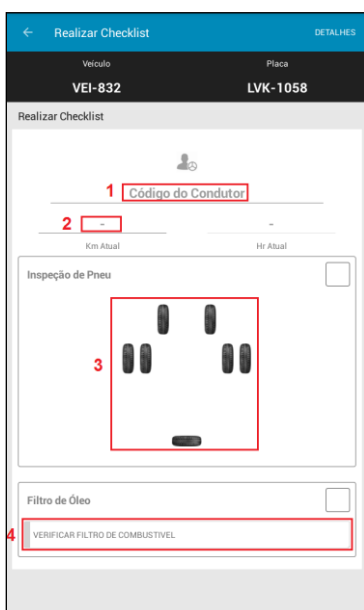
← Realizar Checklist DETALHES

Veículo
VEI-832

Placa
LVK-1058

Realizar Checklist

1 Código do Condutor

2 -
Km Atual

-
Hr Atual

Inspeção de Pneu

3

Filtro de Óleo

4 VERIFICAR FILTRO DE COMBUSTIVEL